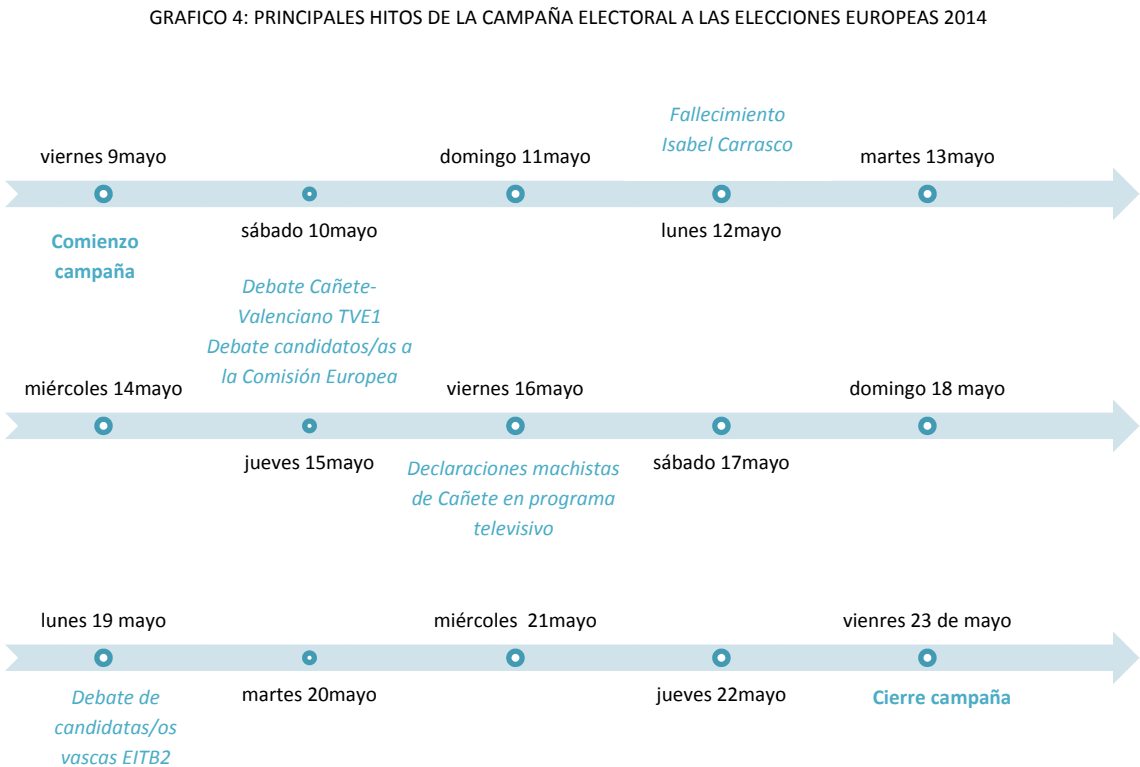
GRAFICO 4: PRINCIPALES HITOS DE LA CAMPAÑA ELECTORAL A LAS ELECCIONES EUROPEAS 2014

Fallecimiento Isabel Carrasco

viernes 9mayo

domingo 11mayo

martes 13mayo

Comienzo campaña

sábado 10mayo

lunes 12mayo

Debate Cañete-Valenciano TVE1
Debate candidatos/as a la Comisión Europea

miércoles 14mayo

viernes 16mayo

domingo 18 mayo

jueves 15mayo

Declaraciones machistas de Cañete en programa televisivo

sábado 17mayo

lunes 19 mayo

miércoles 21mayo

viernes 23 de mayo

Debate de candidatas/os vascas EITB2

martes 20mayo

jueves 22mayo

Cierre campaña